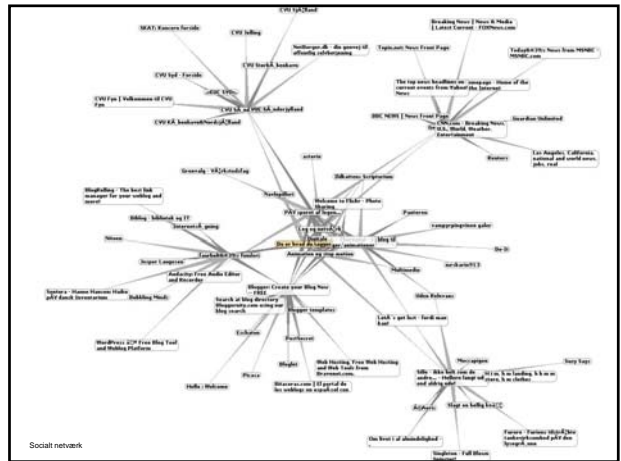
CVU SjÃ¦lland

SKAT: Koncern forside

CVU Jelling

Nordborgs.dk - din guvorg til offentlig selvbetjening

CVU StorkÃ¸benhavn

CVU Syd - Forside

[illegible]

CVU Fyn | Velkommen til CVU Fyn

CVU KÃ¸benhavn&NordsjÃ¦lland

CVU KÃ¸benhavn&NordsjÃ¦lland

Breaking News | News & Media | Latest Current - FOXNews.com

Topix.net: News Front Page

TodayBÂ®s News from MSNBC - MSNBC.com

The top news headlines on current events from Yahoo! News

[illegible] - Home of the Internet

BBC NEWS | News Front Page

CNN.com - Breaking News, U.S., World, Weather, Entertainment

Guardian Unlimited

Reuters

Los Angeles, California, national and world news, jobs, real

asterix

Dilbertsen: Scripterum

Grooveby - VÃ¦rktÃ¸jer

Nyeloplithet

Welcome to Flickr - Photo Sharing

PAV sporet af lagen...

BlogRolling - The best link manager for your weblog and more!

Bibliog - bibliotek og IT

Internetuh. going

Log og netvÃ¦rk

Ocarido

Wisen

Du er havd de bogen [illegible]

Jesper Langesen

Freshfilm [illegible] Tonder

Audacity: Free Audio Editor and Recorder

Annonsen og stop motion

Pasteuran

rampgrupingtsse gaber

blog til

De Er

netkarte/TCI

Multimedia

Oden Rolevans

Systeru - Hanne Hansens Hadde pÃ¥ dansk Deronstrum

Bubbling Medi

Blogger: Create your Blog Now - FREE

Search at blog directory Blogposity.com using our blog search

Blogger templates

Lets's get lost - fordi mor kan!

Enhanter

Pearlsocet

WordPress â€º Free Blog Tool and Weblog Platform

Bloglist

Web Hosting, Free Web Hosting and Web Tools from Bravenet.com.

Hullo / Welcome

Picasa

Bitacoras.com | El portal de los weblogs en español.com

Moccapigen

Sory Says

Silla - ikke helt som de andre.... - tholtem fangt og ard aldrig ude!

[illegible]

Allaws

Slegt en kollig kvi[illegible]

Farnes - Farnes tilstrÃ¦ber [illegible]

Om livet i al almindelighed

Singleton - Full Bloom Internet

Socialt netværk